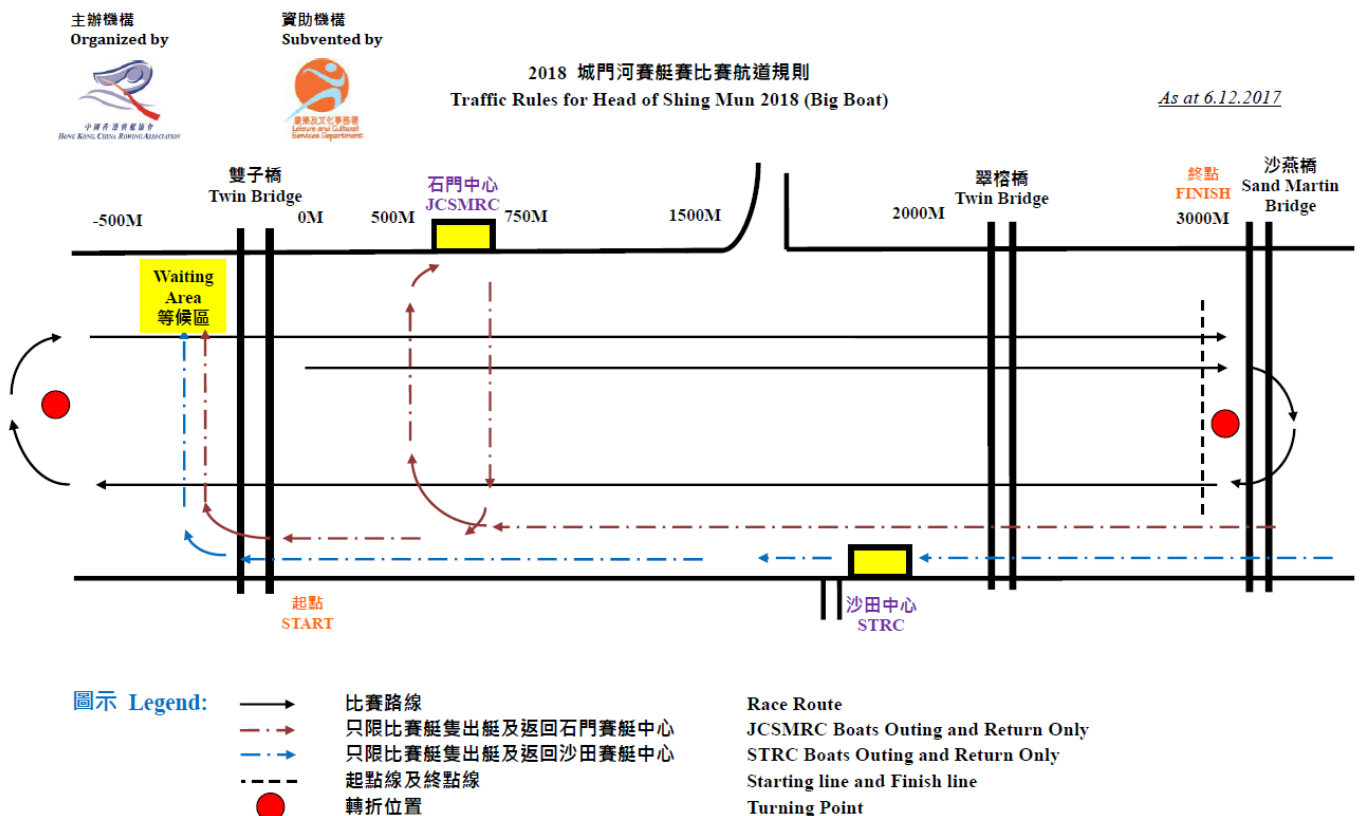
主辦機構
Organized by

中國香港賽艇協會
Hong Kong, China Rowing Association

資助機構
Subvented by

康樂及文化事務署
Leisure and Cultural Services Department

2018 城門河賽艇賽比賽航道規則
Traffic Rules for Head of Shing Mun 2018 (Big Boat)

As at 6.12.2017

-500M

雙子橋
Twin Bridge

0M

500M

石門中心
JCSMRC

750M

1500M

2000M

翠榕橋
Twin Bridge

終點
FINISH
3000M

沙燕橋
Sand Martin Bridge

Waiting Area
等候區

起點
START

沙田中心
STRC

圖示 Legend:

比賽路線 Race Route
只限比賽艇隻出艇及返回石門賽艇中心 JCSMRC Boats Outing and Return Only
只限比賽艇隻出艇及返回沙田賽艇中心 STRC Boats Outing and Return Only
起點線及終點線 Starting line and Finish line
轉折位置 Turning Point